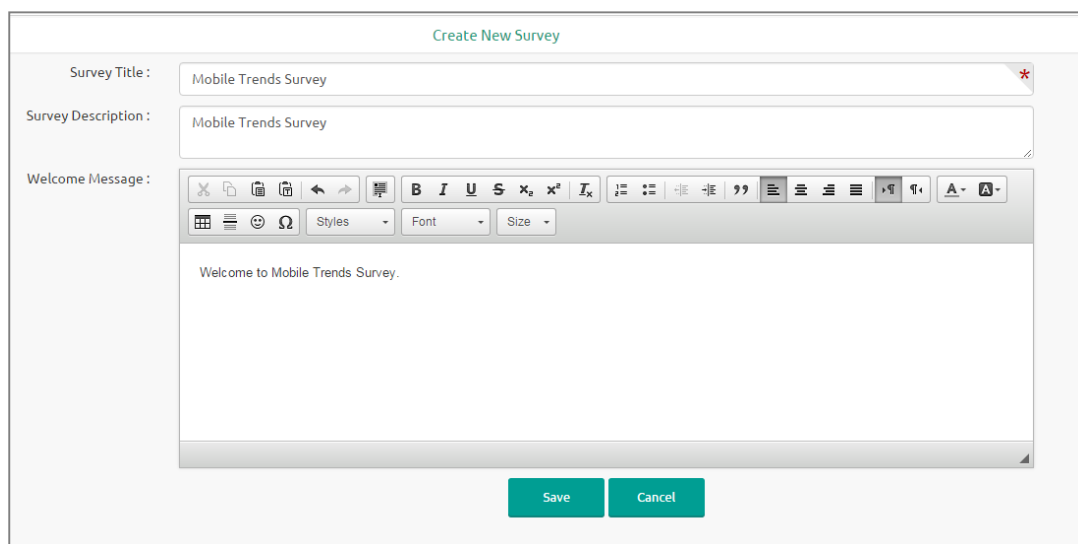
Create New Survey

Survey Title : Mobile Trends Survey *

Survey Description : Mobile Trends Survey

Welcome Message :

B I U S $x_2$ $x^2$ $I_x$ 99 A B

Styles Font Size

Welcome to Mobile Trends Survey.

Save Cancel